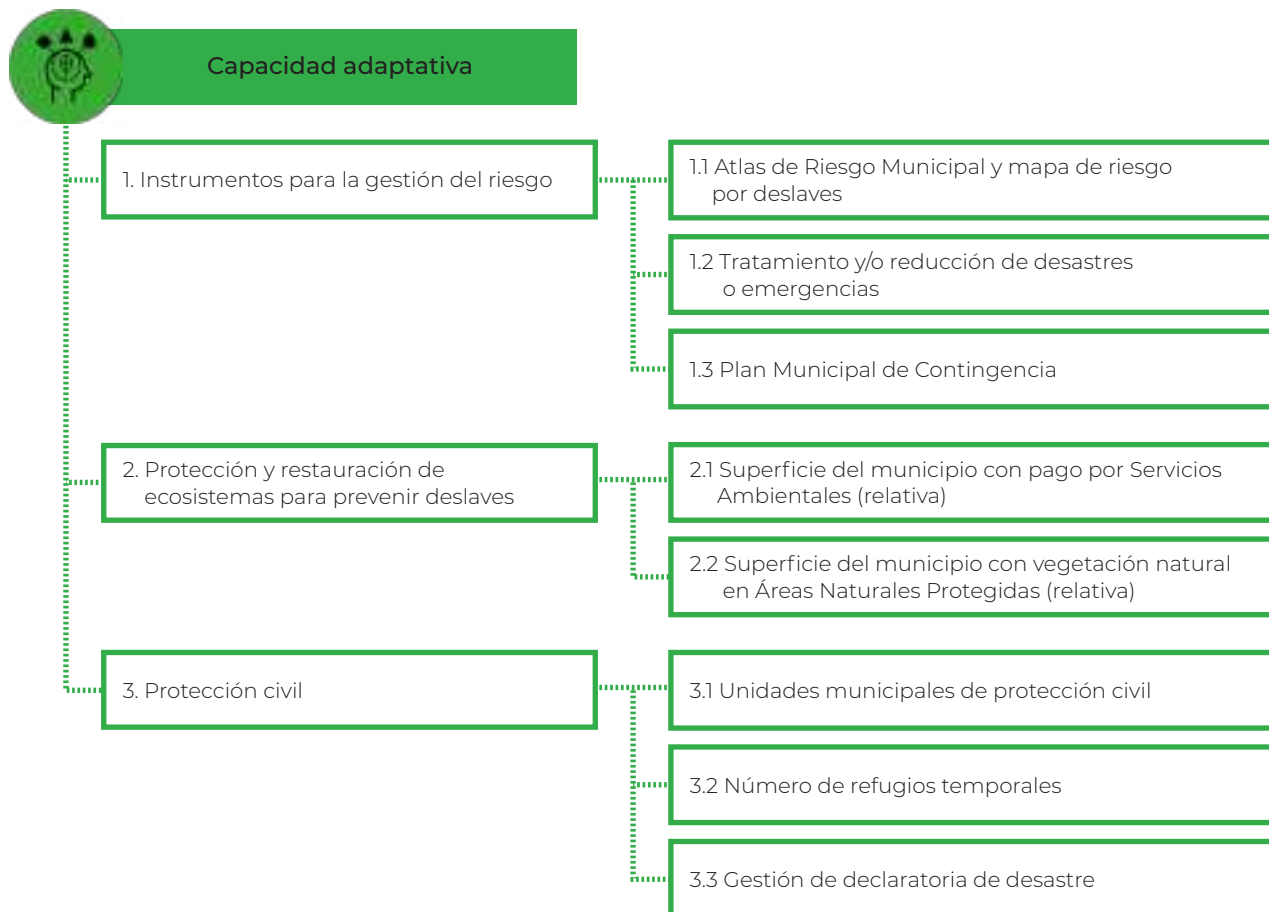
Capacidad adaptativa

1. Instrumentos para la gestión del riesgo

1.1 Atlas de Riesgo Municipal y mapa de riesgo por deslaves

1.2 Tratamiento y/o reducción de desastres o emergencias

1.3 Plan Municipal de Contingencia

2. Protección y restauración de ecosistemas para prevenir deslaves

2.1 Superficie del municipio con pago por Servicios Ambientales (relativa)

2.2 Superficie del municipio con vegetación natural en Áreas Naturales Protegidas (relativa)

3. Protección civil

3.1 Unidades municipales de protección civil

3.2 Número de refugios temporales

3.3 Gestión de declaratoria de desastre